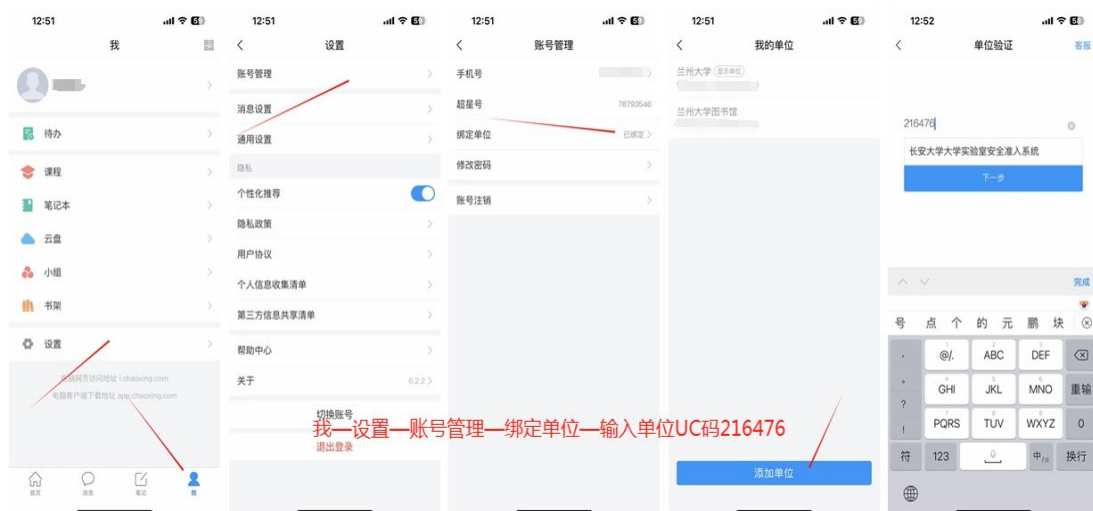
12:51

我

待办

课程

笔记本

云盘

小组

书架

设置

电脑网页访问地址 i.chaoxing.com

电脑客户端下载地址 app.chaoxing.com

首页 消息 笔记 我

12:51

设置

账号管理

消息设置

通用设置

隐私

个性化推荐

隐私政策

用户协议

个人信息收集清单

第三方信息共享清单

帮助中心

关于 6.2.2

切换账号

退出登录

12:51

账号管理

手机号

超星号 78793546

绑定单位 已绑定

修改密码

账号注销

12:51

我的单位

兰州大学 显示单位

兰州大学图书馆

添加单位

12:52

单位验证 客服

216476

长安大学大学实验室安全准入系统

下一步

完成

号 点 个 的 元 鹏 块

@/. ABC DEF

GHI JKL MNO 重输

PQRS TUV WXYZ 0

符 123 中/英 换行

我—设置—账号管理—绑定单位—输入单位UC码216476